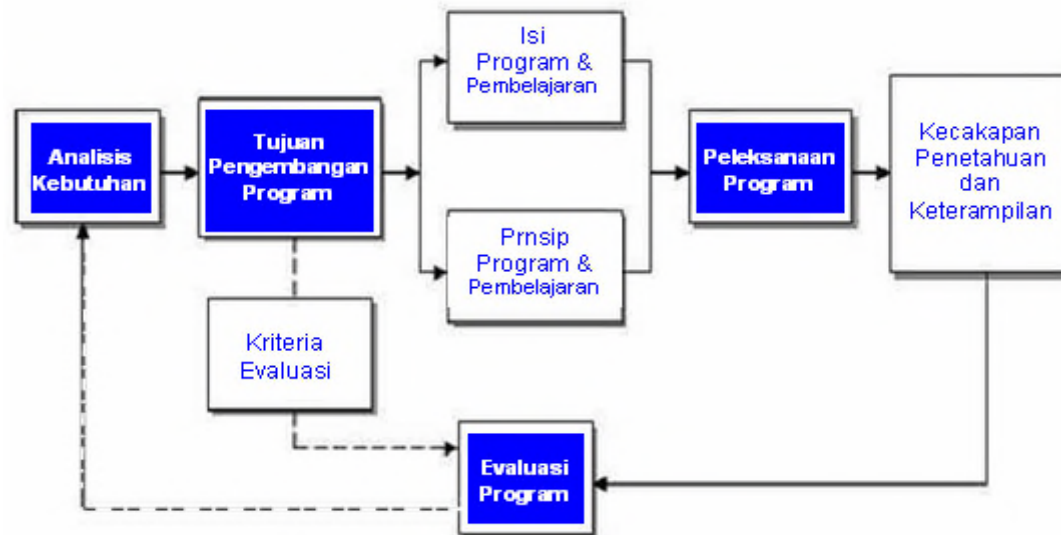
Analisis Kebutuhan

Tujuan Pengembangan Program

Isi Program & Pembelajaran

Prnsip Program & Pembelajaran

Peleksanaan Program

Kecakapan Penetahuan dan Keterampilan

Kriteria Evaluasi

Evaluasi Program